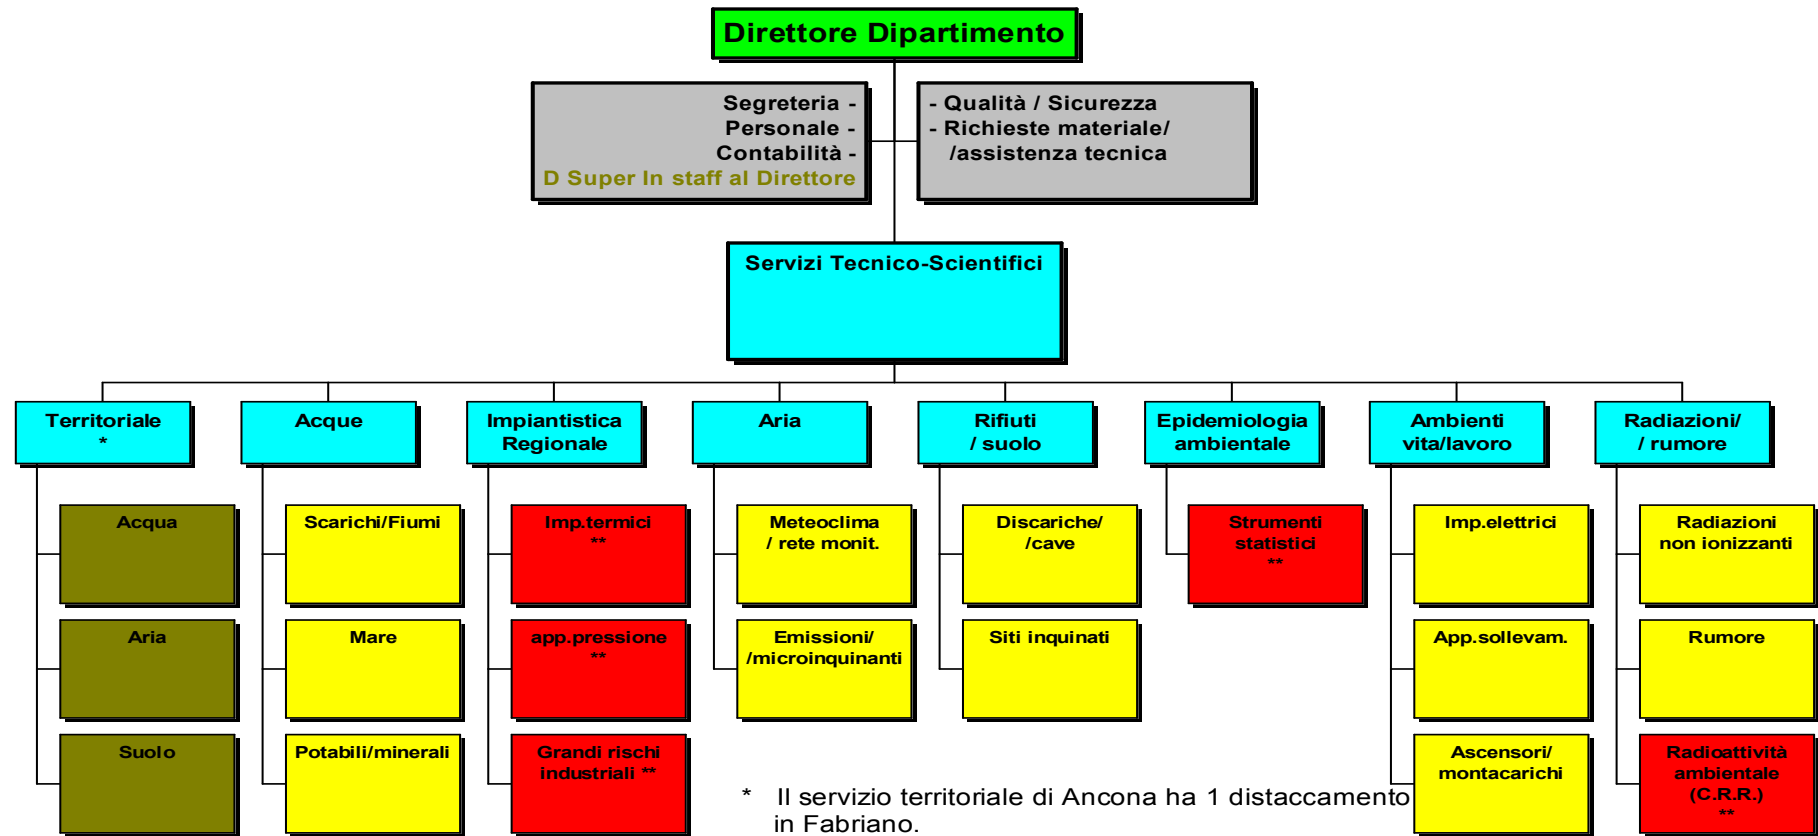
Direttore Dipartimento

Segreteria -
Personale -
Contabilità -
D Super In staff al Direttore

- Qualità / Sicurezza
- Richieste materiale/
/assistenza tecnica

Servizi Tecnico-Scientifici

Territoriale
*

Acqua

Aria

Suolo

Acque

Scarichi/Fiumi

Mare

Potabili/minerali

Impiantistica Regionale

Imp.termici
**

app.pressione
**

Grandi rischi industriali **

Aria

Meteoclima / rete monit.

Emissioni/ /microinquinanti

Rifiuti / suolo

Discariche/ /cave

Siti inquinati

Epidemiologia ambientale

Strumenti statistici
**

Ambienti vita/lavoro

Imp.elettrici

App.sollevam.

Ascensori/ montacarichi

Radiazioni/ / rumore

Radiazioni non ionizzanti

Rumore

Radioattività ambientale (C.R.R.)
**

* Il servizio territoriale di Ancona ha 1 distaccamento in Fabriano.